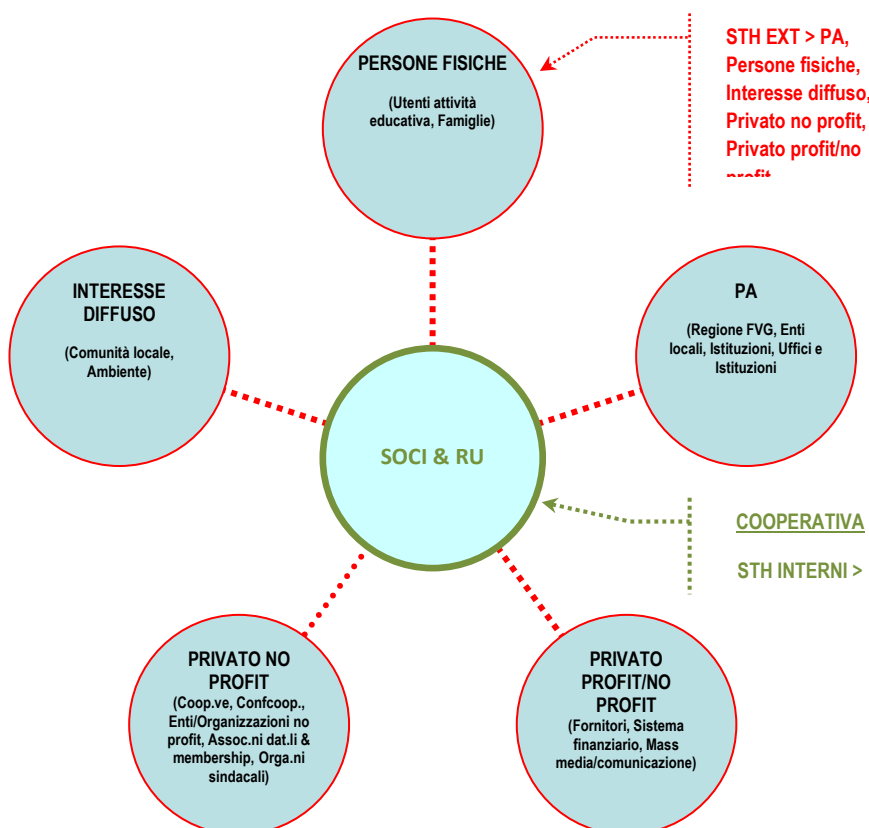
PERSONE FISICHE

(Utenti attività educativa, Famiglie)

STH EXT > PA, Persone fisiche, Interesse diffuso, Privato no profit, Privato profit/no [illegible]

INTERESSE DIFFUSO

(Comunità locale, Ambiente)

PA

(Regione FVG, Enti locali, Istituzioni, Uffici e Istituzioni)

SOCI & RU

COOPERATIVA

STH INTERNI >

PRIVATO NO PROFIT

(Coop.ve, Confcoop., Enti/Organizzazioni no profit, Assoc.ni dat.li & membership, Orga.ni sindacali)

PRIVATO PROFIT/NO PROFIT

(Fornitori, Sistema finanziario, Mass media/comunicazione)